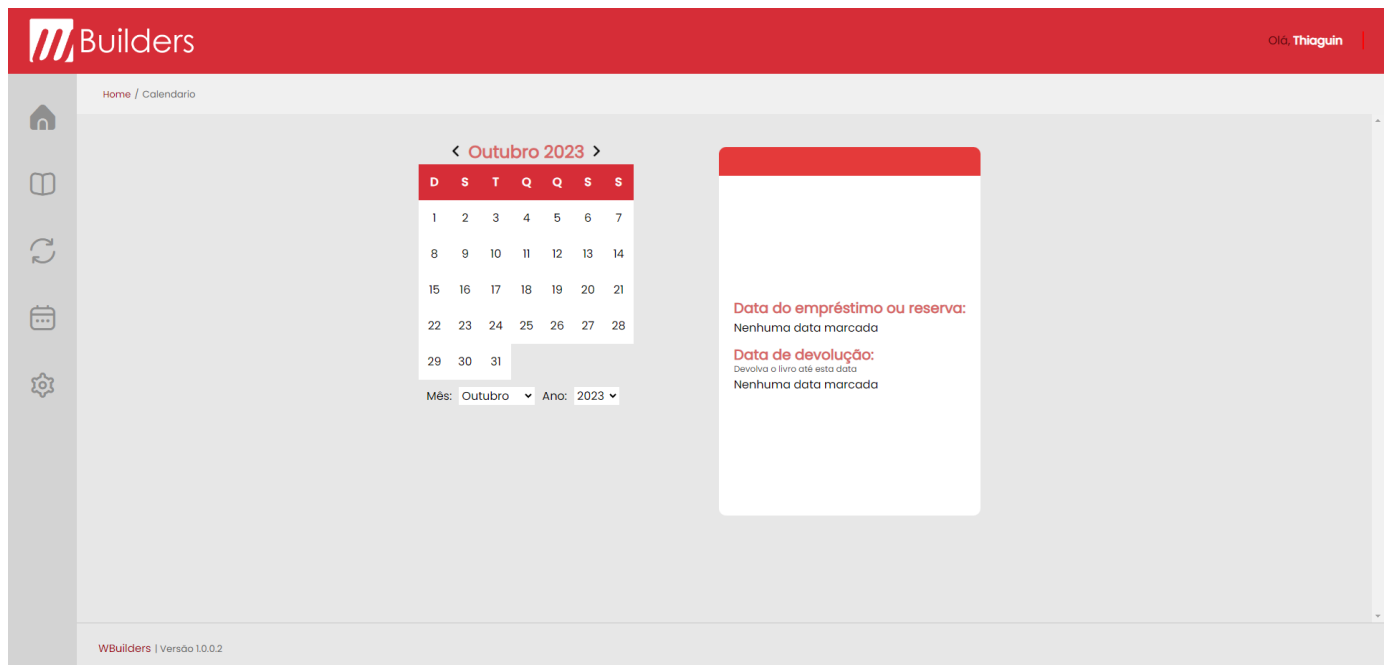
Builders

Olá, Thiaguin

Home / Calendario

‹ Outubro 2023 ›

| D | S | T | Q | Q | S | S |
|---|---|---|---|---|---|---|
| 1 | 2 | 3 | 4 | 5 | 6 | 7 |
| 8 | 9 | 10 | 11 | 12 | 13 | 14 |
| 15 | 16 | 17 | 18 | 19 | 20 | 21 |
| 22 | 23 | 24 | 25 | 26 | 27 | 28 |
| 29 | 30 | 31 | | | | |

Mês: Outubro Ano: 2023

Data do empréstimo ou reserva:
Nenhuma data marcada

Data de devolução:
Devolva o livro até esta data
Nenhuma data marcada

WBuilders | Versão 1.0.0.2